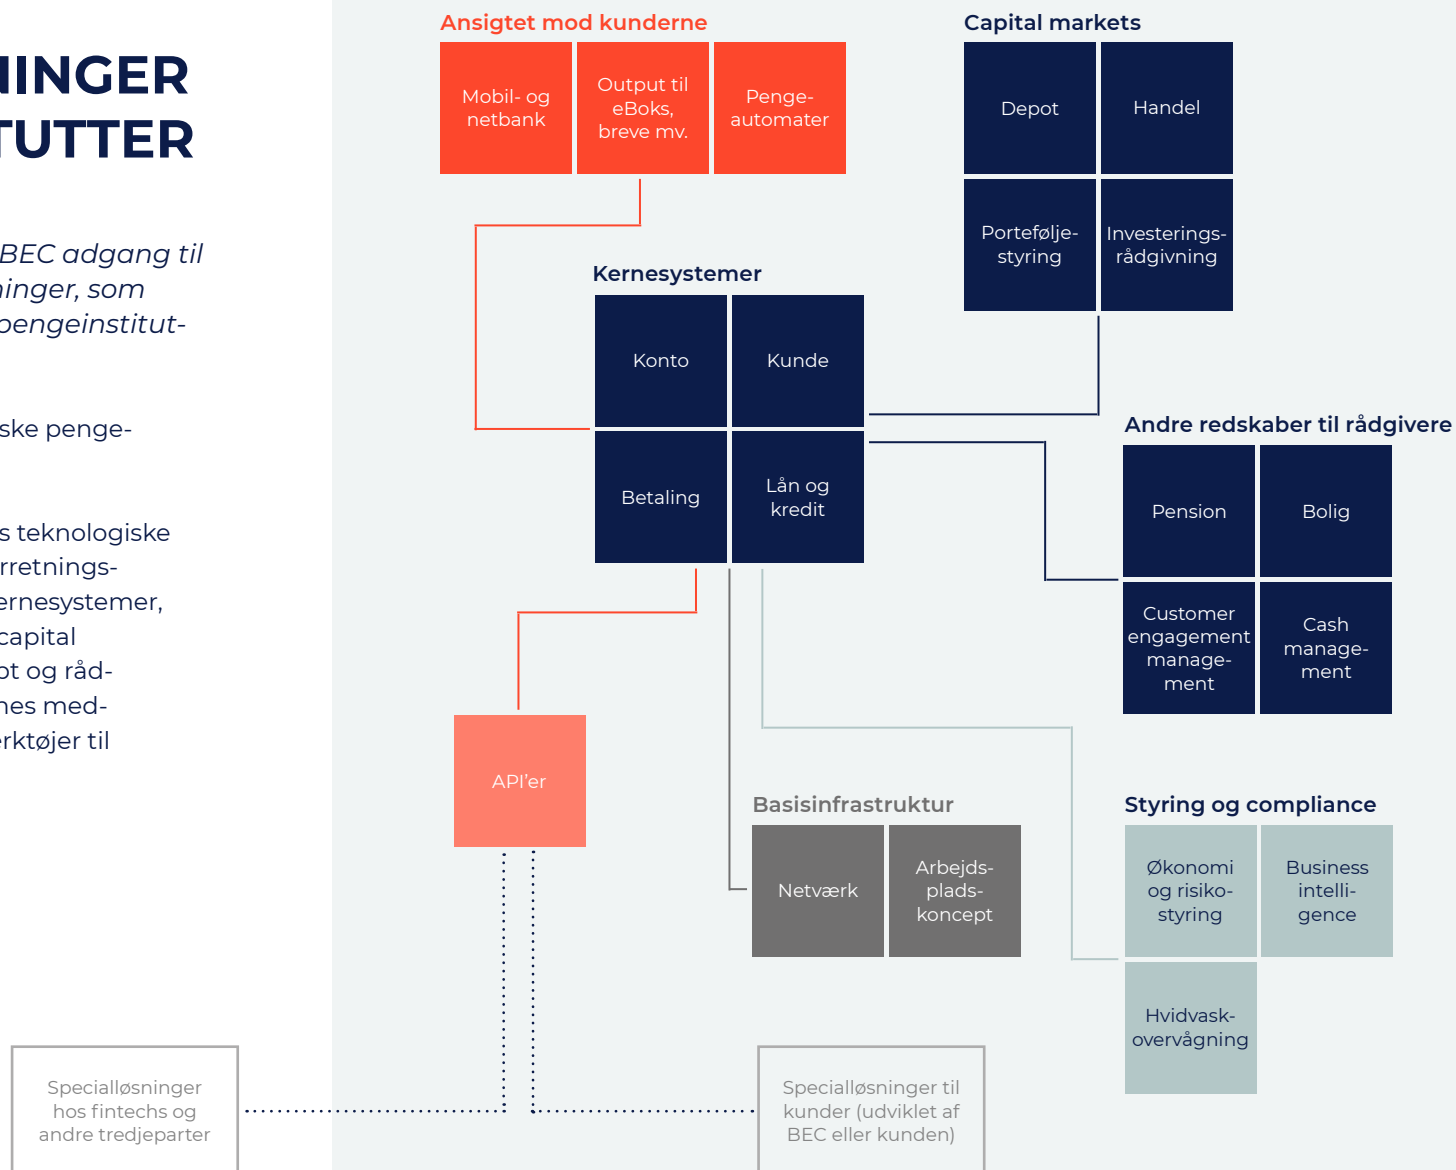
IINGER
TUTTER

BEC adgang til
ninger, som
pengeinstitut-

ske penge-

s teknologiske
rretnings-
ernesystemer,
capital
ot og råd-
nes med-
rktøjer til

Ansigtet mod kunderne

Mobil- og netbank

Output til eBoks, breve mv.

Penge-automater

Capital markets

Depot

Handel

Portefølje-styring

Investerings-rådgivning

Kernesystemer

Konto

Kunde

Betaling

Lån og kredit

Andre redskaber til rådgivere

Pension

Bolig

Customer engagement manage-ment

Cash manage-ment

API'er

Basisinfrastruktur

Netværk

Arbejds-plads-koncept

Styring og compliance

Økonomi og risiko-styring

Business intelli-gence

Hvidvask-overvågning

Specialløsninger hos fintechs og andre tredjeparter

Specialløsninger til kunder (udviklet af BEC eller kunden)